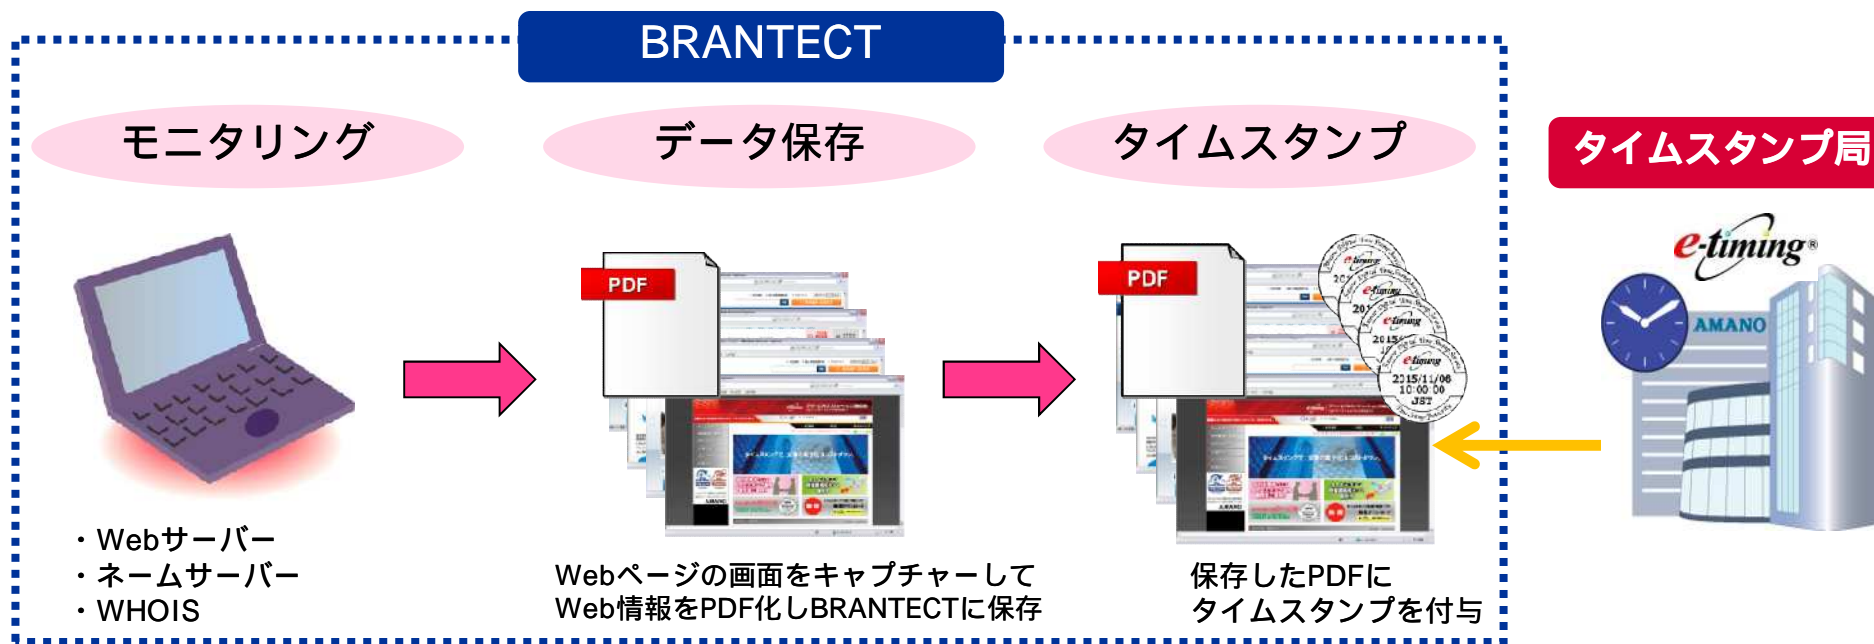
BRANTECT

モニタリング

データ保存

タイムスタンプ

タイムスタンプ局

e-timing®

AMANO

PDF

PDF

2015/11/06
10:00:00
JST

・Webサーバー
・ネームサーバー
・WHOIS

Webページの画面をキャプチャーして
Web情報をPDF化しBRANTECTに保存

保存したPDFに
タイムスタンプを付与